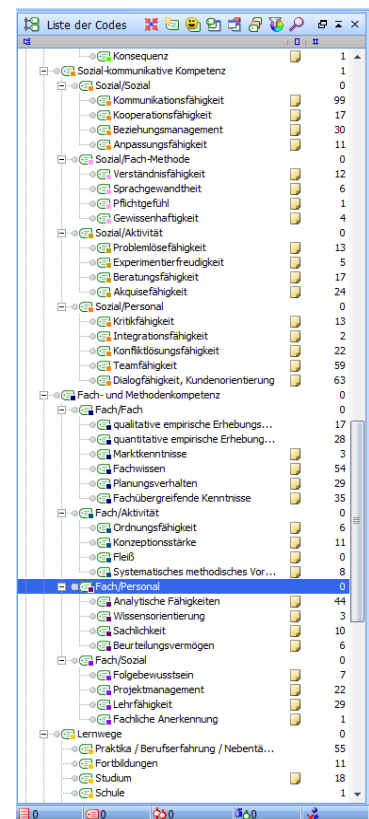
Liste der Codes

| Code | # |
|---|---|
| Konsequenz | 1 |
| Sozial-kommunikative Kompetenz | 1 |
| Sozial/Sozial | 0 |
| Kommunikationsfähigkeit | 99 |
| Kooperationsfähigkeit | 17 |
| Beziehungsmanagement | 30 |
| Anpassungsfähigkeit | 11 |
| Sozial/Fach-Methode | 0 |
| Verständnisfähigkeit | 12 |
| Sprachgewandtheit | 6 |
| Pflichtgefühl | 1 |
| Gewissenhaftigkeit | 4 |
| Sozial/Aktivität | 0 |
| Problemlösefähigkeit | 13 |
| Experimentierfreudigkeit | 5 |
| Beratungsfähigkeit | 17 |
| Akquisefähigkeit | 24 |
| Sozial/Personal | 0 |
| Kritikfähigkeit | 13 |
| Integrationsfähigkeit | 2 |
| Konfliktlösungsfähigkeit | 22 |
| Teamfähigkeit | 59 |
| Dialogfähigkeit, Kundenorientierung | 63 |
| Fach- und Methodenkompetenz | 0 |
| Fach/Fach | 0 |
| qualitative empirische Erhebungs... | 17 |
| quantitative empirische Erhebung... | 28 |
| Marktkenntnisse | 3 |
| Fachwissen | 54 |
| Planungsverhalten | 29 |
| Fachübergreifende Kenntnisse | 35 |
| Fach/Aktivität | 0 |
| Ordnungsfähigkeit | 6 |
| Konzeptionsstärke | 11 |
| Fleiß | 0 |
| Systematisches methodisches Vor... | 8 |
| Fach/Personal | 0 |
| Analytische Fähigkeiten | 44 |
| Wissensorientierung | 3 |
| Sachlichkeit | 10 |
| Beurteilungsvermögen | 6 |
| Fach/Sozial | 0 |
| Folgebewusstsein | 7 |
| Projektmanagement | 22 |
| Lehrfähigkeit | 29 |
| Fachliche Anerkennung | 1 |
| Lernwege | 0 |
| Praktika / Berufserfahrung / Nebentä... | 55 |
| Fortbildungen | 11 |
| Studium | 18 |
| Schule | 1 |

0 0 0 0 0